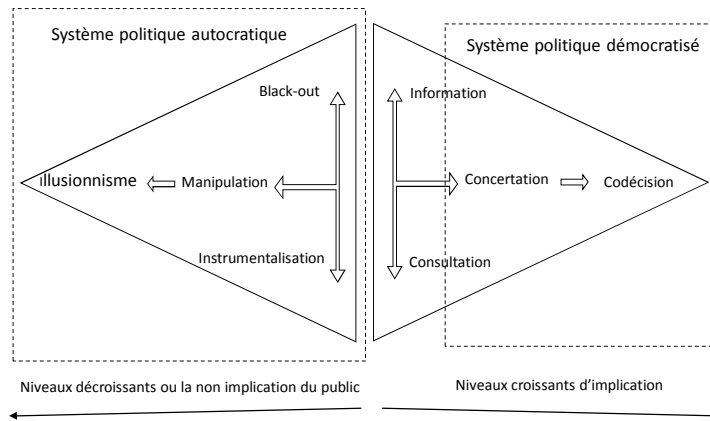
Système politique autocratique

Black-out

Illusionnisme

Manipulation

Instrumentalisation

Système politique démocratisé

Information

Concertation

Codécision

Consultation

Niveaux décroissants ou la non implication du public

Niveaux croissants d'implication